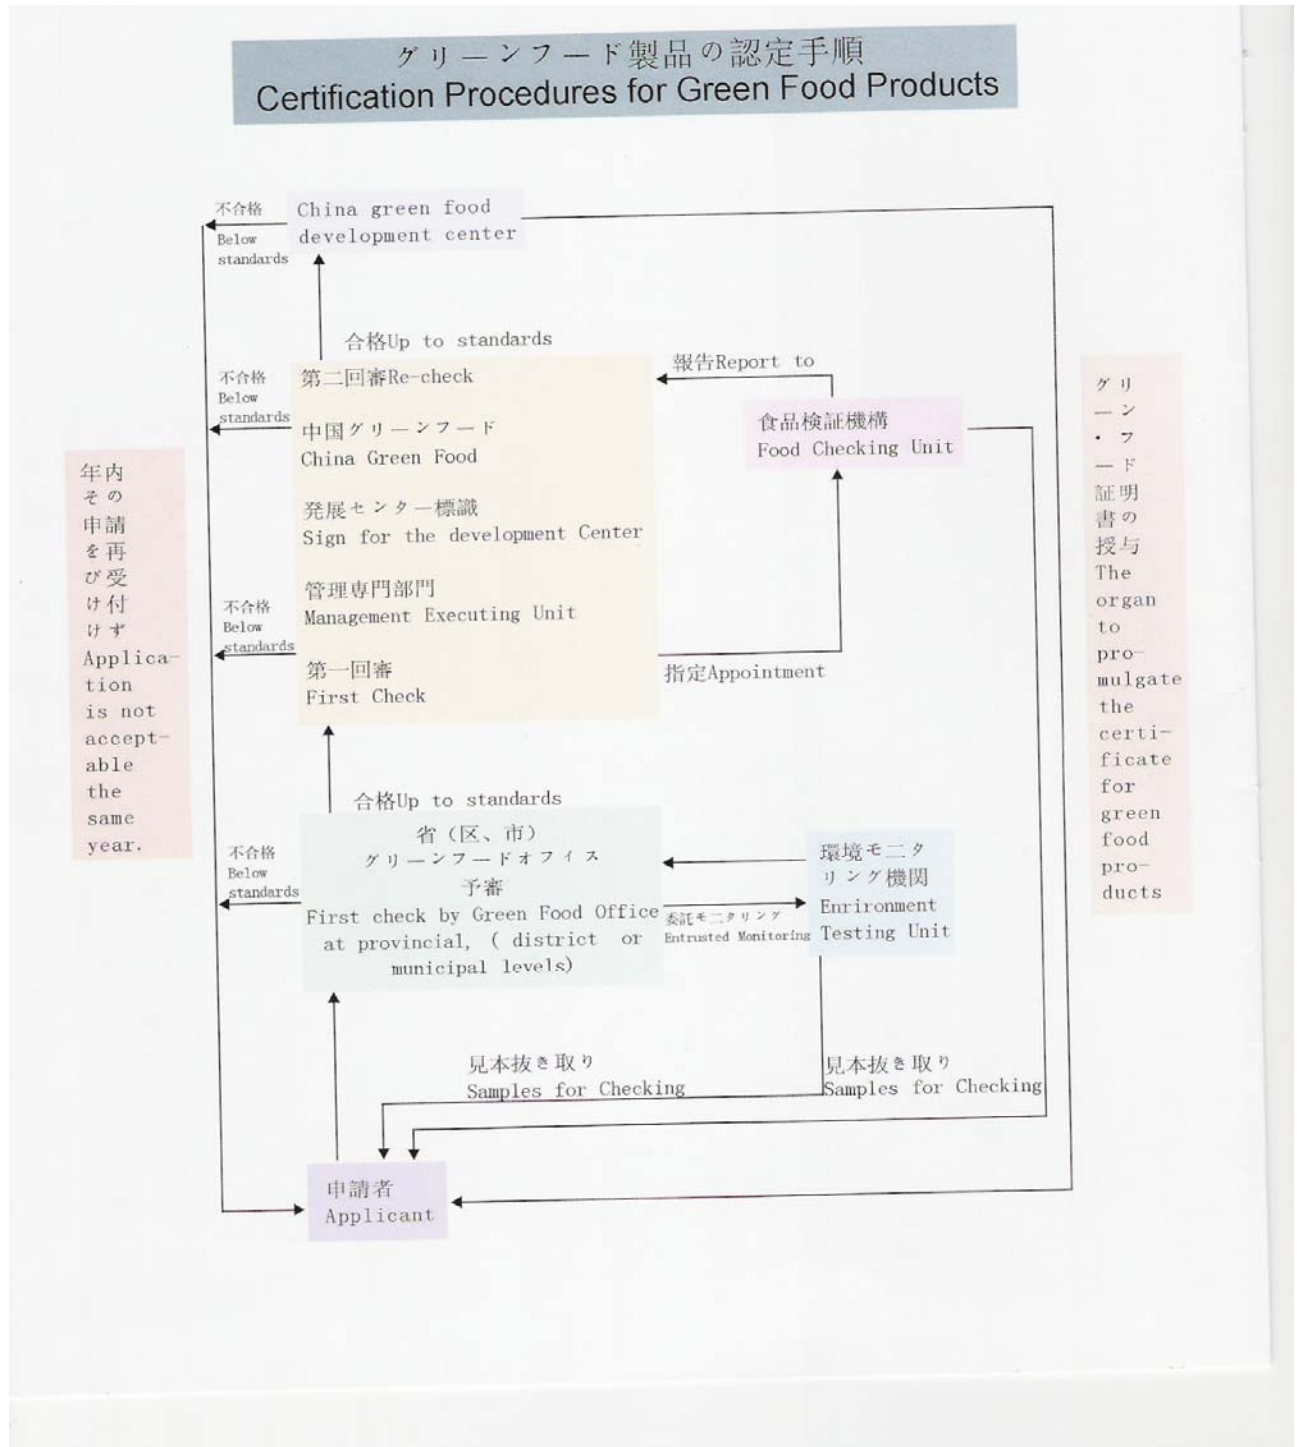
グリーンフード製品の認定手順
Certification Procedures for Green Food Products

不合格
Below standards

China green food development center

合格Up to standards

不合格
Below standards

第二回審Re-check

中国グリーンフード
China Green Food

発展センター標識
Sign for the development Center

管理専門部門
Management Executing Unit

第一回審
First Check

報告Report to

食品検証機構
Food Checking Unit

指定Appointment

不合格
Below standards

年内その申請を再び受け付けず
Application is not acceptable the same year.

グリーン・フード証明書の授与
The organ to promulgate the certificate for green food products

合格Up to standards

不合格
Below standards

省（区、市）
グリーンフードオフィス
予審
First check by Green Food Office at provincial, ( district or municipal levels)

委託モニタリング
Entrusted Monitoring

環境モニタリング機関
Enrironment Testing Unit

見本抜き取り
Samples for Checking

見本抜き取り
Samples for Checking

申請者
Applicant